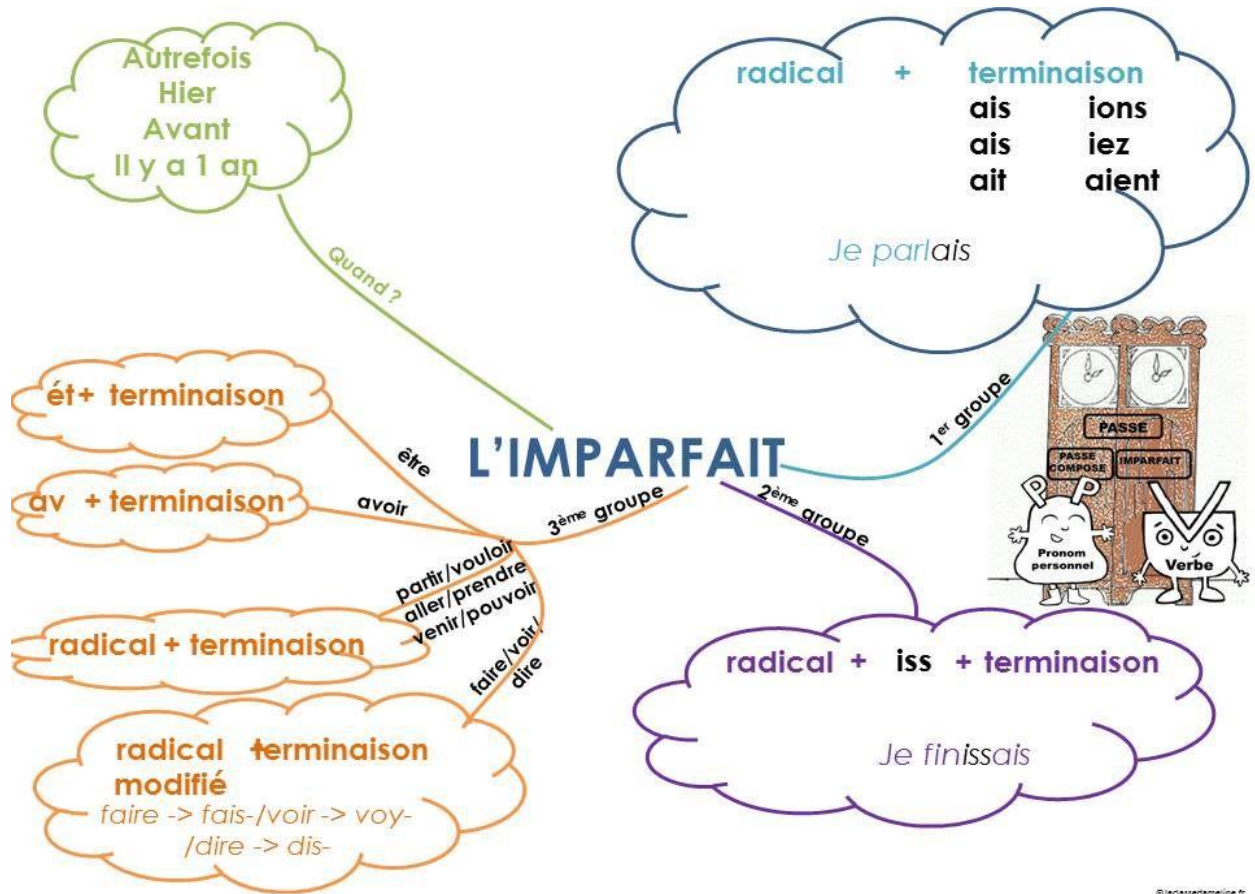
Autrefois
Hier
Avant
Il y a 1 an

Quand ?

radical + terminaison
ais ions
ais iez
ait aient

Je parlais

1er groupe

PASSE
PASSE COMPOSE
IMPARFAIT
Pronom personnel
Verbe

L'IMPARFAIT

ét+ terminaison

être

av + terminaison

avoir

3ème groupe

partir/vouloir
aller/prendre
venir/pouvoir

radical + terminaison

faire/voir/dire

radical terminaison
modifié
faire -> fais-/voir -> voy-/dire -> dis-

2ème groupe

radical + iss + terminaison

Je finissais

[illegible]